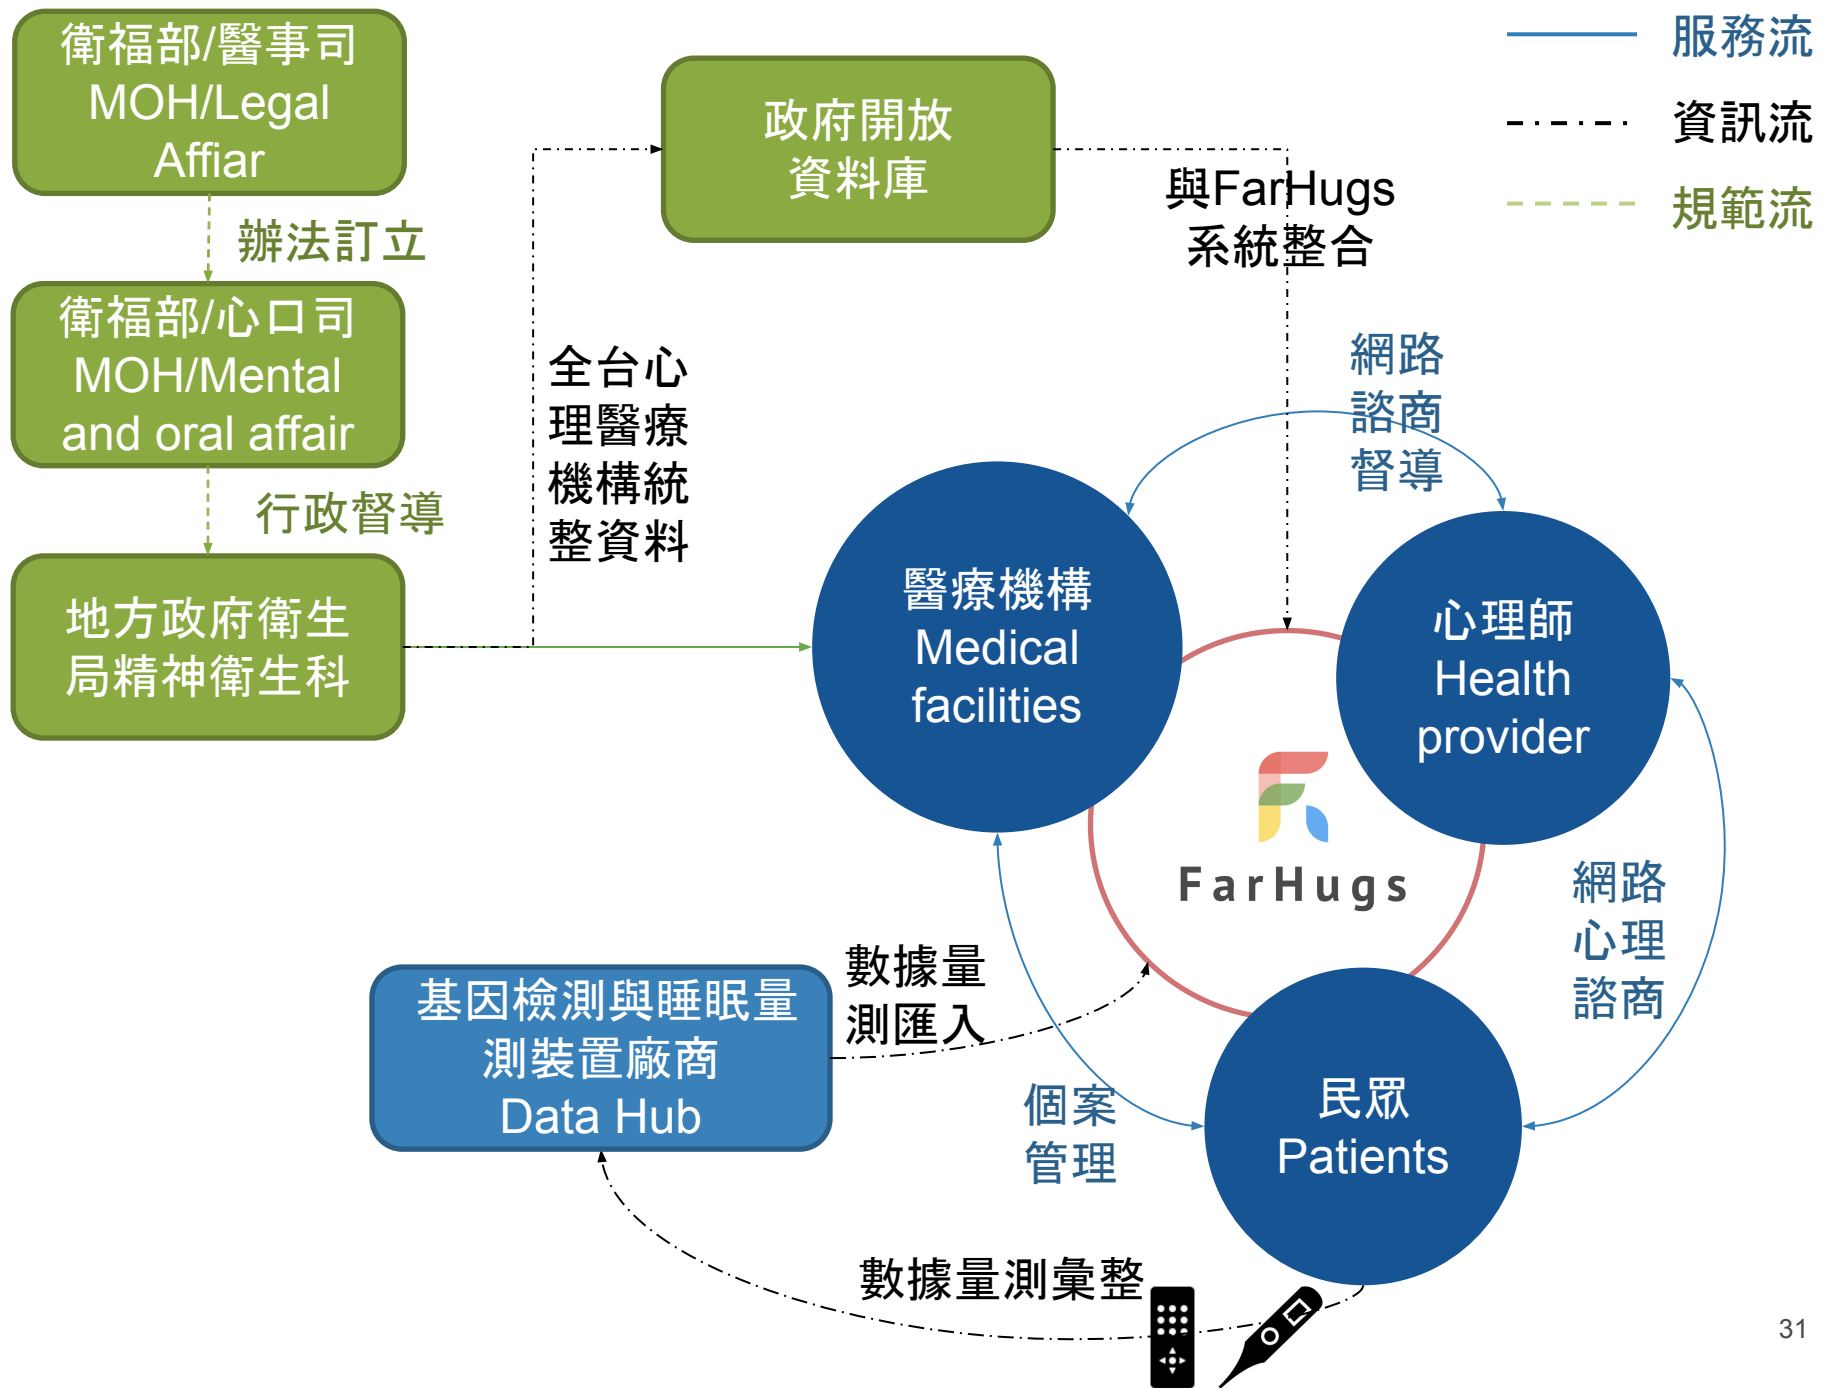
衛福部/醫事司
MOH/Legal
Affiar

辦法訂立

衛福部/心口司
MOH/Mental
and oral affair

行政督導

地方政府衛生
局精神衛生科

政府開放
資料庫

全台心
理醫療
機構統
整資料

與FarHugs
系統整合

服務流
資訊流
規範流

網路
諮商
督導

醫療機構
Medical
facilities

心理師
Health
provider

FarHugs

網路
心理
諮商

數據量
測匯入

基因檢測與睡眠量
測裝置廠商
Data Hub

個案
管理

民眾
Patients

數據量測彙整

31